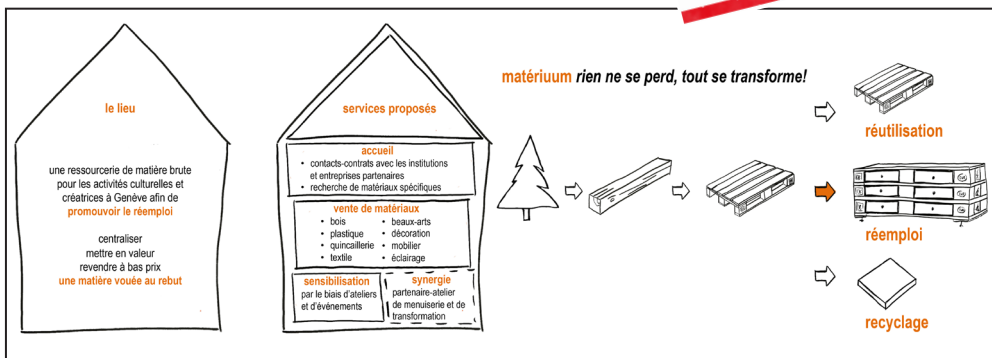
le lieu

une ressourcerie de matière brute pour les activités culturelles et créatrices à Genève afin de promouvoir le réemploi

centraliser
mettre en valeur
revendre à bas prix
une matière vouée au rebut

services proposés

accueil
• contacts-contrats avec les institutions et entreprises partenaires
• recherche de matériaux spécifiques

vente de matériaux
• bois
• plastique
• quincaillerie
• textile
• beaux-arts
• décoration
• mobilier
• éclairage

sensibilisation
par le biais d'ateliers et d'événements

synergie
partenaire-atelier de menuiserie et de transformation

matériuum rien ne se perd, tout se transforme!

réutilisation

réemploi

recyclage